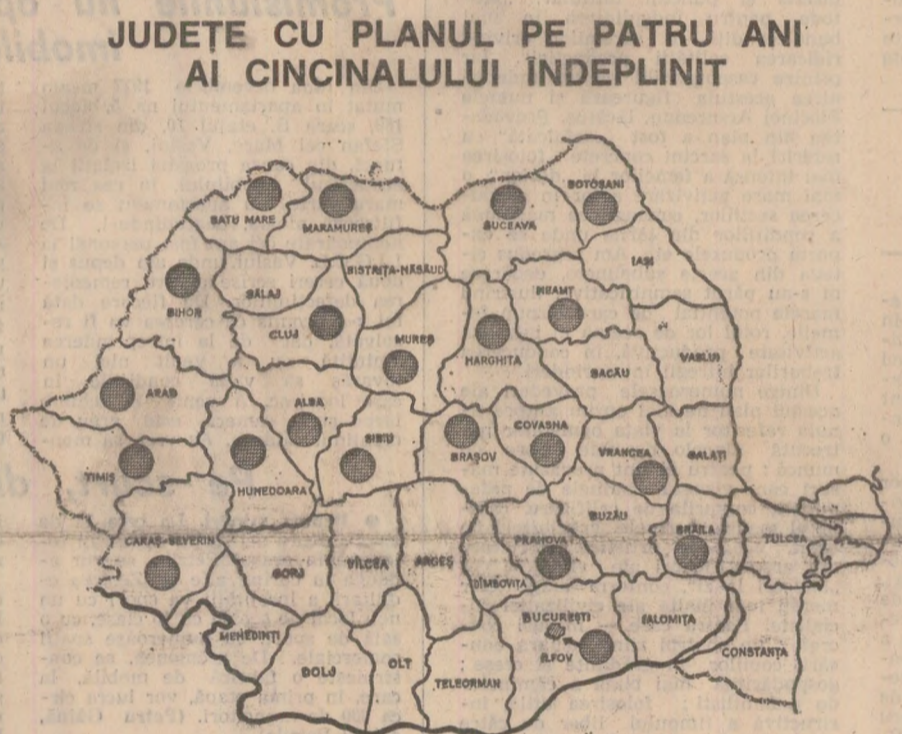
JUDEȚE CU PLANUL PE PATRU ANI AI CINCINALULUI ÎNDEPLINIT

SATU MARE
MARAMUREȘ
SUCEAVA
BOTOȘANI
BISTRIȚA-NĂSĂUD
IAȘI
SĂLAJ
BIHOR
NEAMȚ
CLUJ
MUREȘ
HARGHITA
VASLUI
BACĂU
ARAD
ALBA
SIBIU
COVASNA
BRAȘOV
VRANCEA
GALAȚI
TIMIȘ
HUNEDOARA
BUZĂU
BRĂILA
TULCEA
CARAȘ-SEVERIN
GORJ
VÎLCEA
ARGEȘ
PRAHOVA
DÎMBOVIȚA
MEHEDINȚI
BUCUREȘTI
IALOMIȚA
ILFOV
CONSTANȚA
DOLJ
OLT
TELEORMAN